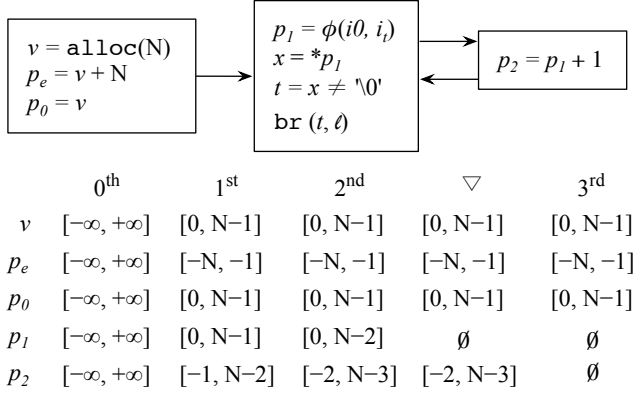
$v = \texttt{alloc}(N)$
$p_e = v + N$
$p_0 = v$

$p_1 = \phi(i0, i_t)$
$x = *p_1$
$t = x \neq$ '\0'
$\texttt{br}\ (t, \ell)$

$p_2 = p_1 + 1$

| | $0^{th}$ | $1^{st}$ | $2^{nd}$ | $\triangledown$ | $3^{rd}$ |
|---|---|---|---|---|---|
| $v$ | $[-\infty, +\infty]$ | $[0, N-1]$ | $[0, N-1]$ | $[0, N-1]$ | $[0, N-1]$ |
| $p_e$ | $[-\infty, +\infty]$ | $[-N, -1]$ | $[-N, -1]$ | $[-N, -1]$ | $[-N, -1]$ |
| $p_0$ | $[-\infty, +\infty]$ | $[0, N-1]$ | $[0, N-1]$ | $[0, N-1]$ | $[0, N-1]$ |
| $p_1$ | $[-\infty, +\infty]$ | $[0, N-1]$ | $[0, N-2]$ | $\emptyset$ | $\emptyset$ |
| $p_2$ | $[-\infty, +\infty]$ | $[-1, N-2]$ | $[-2, N-3]$ | $[-2, N-3]$ | $\emptyset$ |